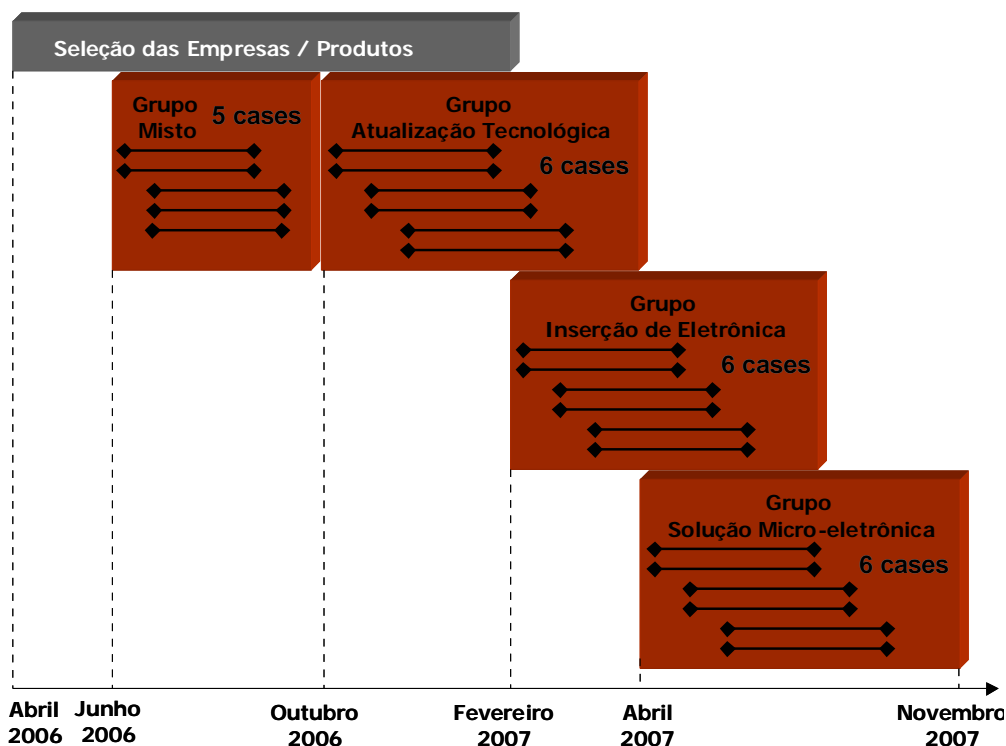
Seleção das Empresas / Produtos

Grupo Misto
5 cases

Grupo Atualização Tecnológica
6 cases

Grupo Inserção de Eletrônica
6 cases

Grupo Solução Micro-eletrônica
6 cases

Abril 2006
Junho 2006
Outubro 2006
Fevereiro 2007
Abril 2007
Novembro 2007